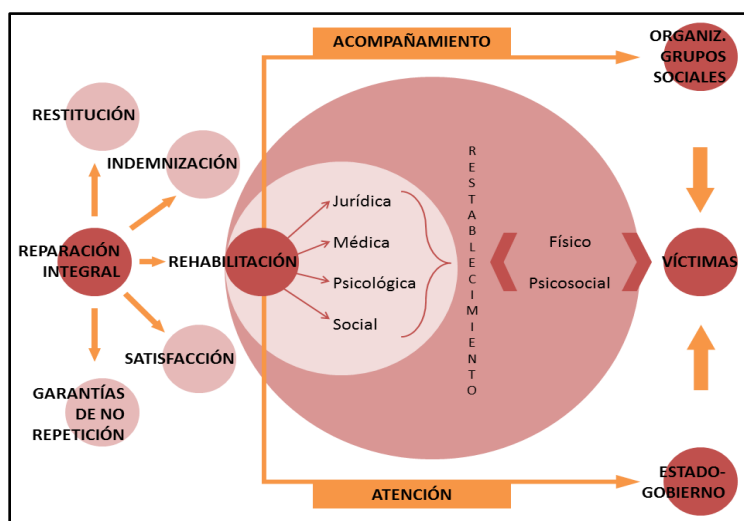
ACOMPAÑAMIENTO

ORGANIZ. GRUPOS SOCIALES

RESTITUCIÓN

INDEMNIZACIÓN

REPARACIÓN INTEGRAL

REHABILITACIÓN

Jurídica

Médica

Psicológica

Social

R E S T A B L E C I M I E N T O

Físico

Psicosocial

VÍCTIMAS

SATISFACCIÓN

GARANTÍAS DE NO REPETICIÓN

ATENCIÓN

ESTADO-GOBIERNO